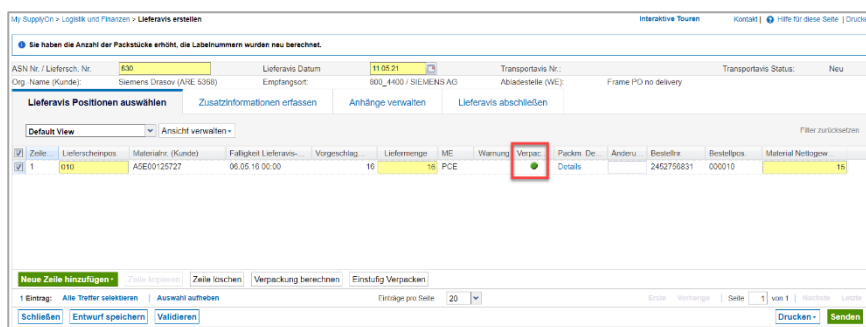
My SupplyOn > Logistik und Finanzen > Lieferavis erstellen

Interaktive Touren | Kontakt | Hilfe für diese Seite | Drucken

Sie haben die Anzahl der Packstücke erhöht, die Labelnummern wurden neu berechnet.

ASN Nr. / Liefersch. Nr. 630 | Lieferavis Datum 11.05.21 | Transportavis Nr.: | Transportavis Status: Neu

Org. Name (Kunde): Siemens Drasov (ARE 5358) | Empfangsort: 800_4400 / SIEMENS AG | Abladestelle (WE): Frame PO no delivery

Lieferavis Positionen auswählen | Zusatzinformationen erfassen | Anhänge verwalten | Lieferavis abschließen

Default View | Ansicht verwalten

Filter zurücksetzen

| | Zeile | Lieferscheinpos | Materialnr. (Kunde) | Fälligkeit Lieferavis-... | Vorgeschlag... | Liefermenge | ME | Warnung | Verpac | Packm. De... | Änderu... | Bestellnr. | Bestellpos. | Material Nettogew |
|---|---|---|---|---|---|---|---|---|---|---|---|---|---|---|
| ☑ | 1 | 010 | A5E00125727 | 06.05.16 00:00 | 16 | 16 | PCE | | | Details | | 2452756831 | 000010 | 15 |

Neue Zeile hinzufügen | Zeile kopieren | Zeile löschen | Verpackung berechnen | Einstufig Verpacken

1 Eintrag: Alle Treffer selektieren | Auswahl aufheben | Einträge pro Seite 20 | Erste Vorherige | Seite 1 von 1 | Nächste Letzte

Schließen | Entwurf speichern | Validieren | Drucken | Senden